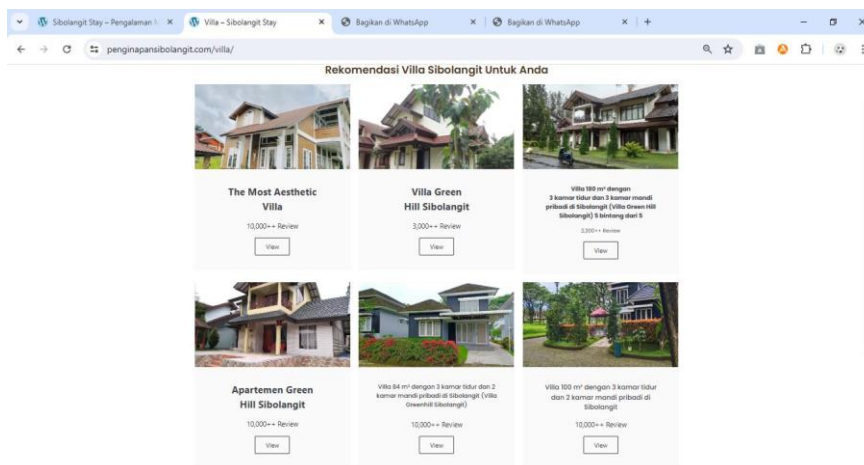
Sibolangit Stay – Pengalaman I ×
Villa – Sibolangit Stay ×
Bagikan di WhatsApp ×
Bagikan di WhatsApp ×
+

penginapansibolangit.com/villa/

Rekomendasi Villa Sibolangit Untuk Anda

The Most Aesthetic Villa

10,000++ Review

View

Villa Green Hill Sibolangit

3,000++ Review

View

Villa 180 m² dengan 3 kamar tidur dan 3 kamar mandi pribadi di Sibolangit (Villa Green Hill Sibolangit) 5 bintang dari 5

3,000++ Review

View

Apartemen Green Hill Sibolangit

10,000++ Review

View

Villa 84 m² dengan 3 kamar tidur dan 2 kamar mandi pribadi di Sibolangit (Villa Greenhill Sibolangit)

10,000++ Review

View

Villa 100 m² dengan 3 kamar tidur dan 2 kamar mandi pribadi di Sibolangit

10,000++ Review

View